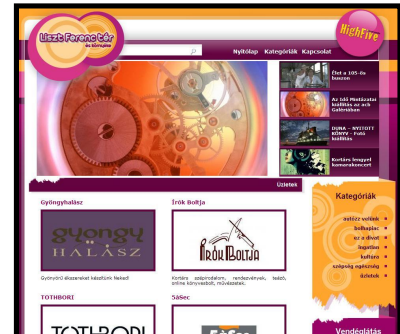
Liszt Ferenc tér és környéke

HighFive

Nyitólap Kategóriák Kapcsolat

Élet a 105-ös buszon

Az Idő Múzeumai kiállítás az Art Galériában

DUNA – NYITOTT KÖNYV – Fotó kiállítás

Kortárs lengyel kamarakoncert

Üzletek

Gyöngyhalász

gyöngy HALÁSZ

Gyönyörű ékszereket készítünk Neked!

Írók Boltja

ÍRÓK BOLTJA

Kortárs szépirodalom, rendezvények, teázó, online könyvesbolt, művészetek.

TOTHBORI

TOTHBORI

SáSec

Kategóriák

autózz velünk
boltaplac
ez a divat
ingatlan
kultúra
szépség egészség
üzletek

Vendéglátás